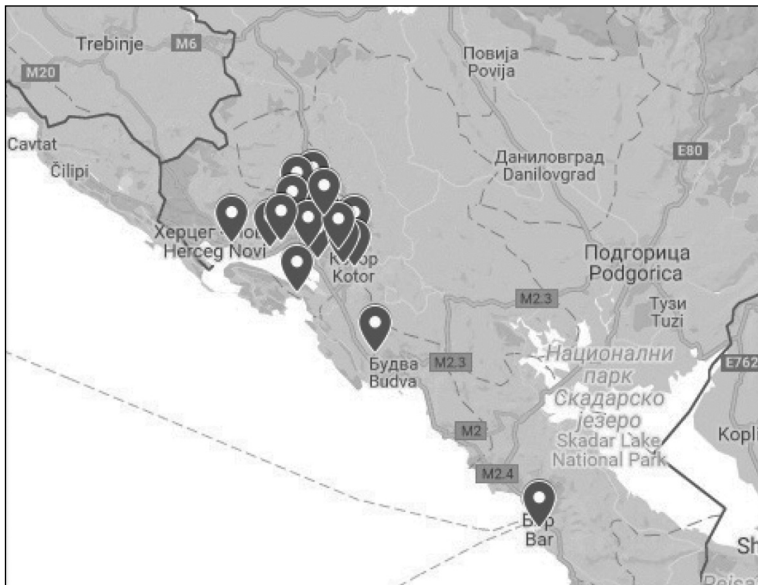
Trebinje M6
M20
Повија
Povija
Cavtat
Čilipi
Даниловград
Danilovgrad
E80
Херцег-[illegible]
Herceg Novi
К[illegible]р
Kotor
Подгорица
Podgorica
M2.3
Тузи
Tuzi
Будва
Budva
M2.3
Национални
парк
Скадарско
језеро
Skadar Lake
National Park
E762
Kopli
M2
M2.4
Б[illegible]р
Bar
Sh